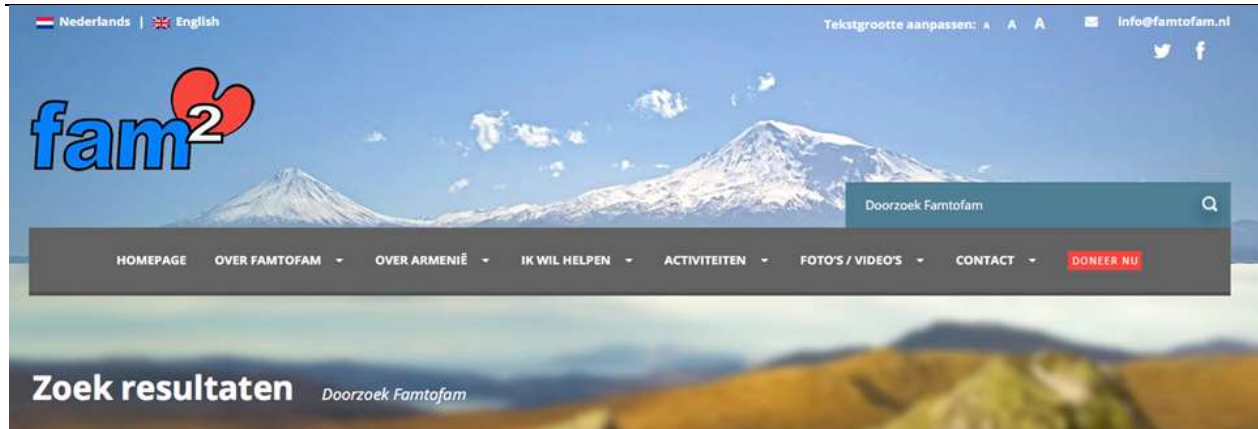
Nederlands | English

Tekstgrootte aanpassen: A A A

info@famtofam.nl

fam$^2$

Doorzoek Famtofam

HOMEPAGE OVER FAMTOFAM OVER ARMENIË IK WIL HELPEN ACTIVITEITEN FOTO'S / VIDEO'S CONTACT DONEER NU

Zoek resultaten Doorzoek Famtofam